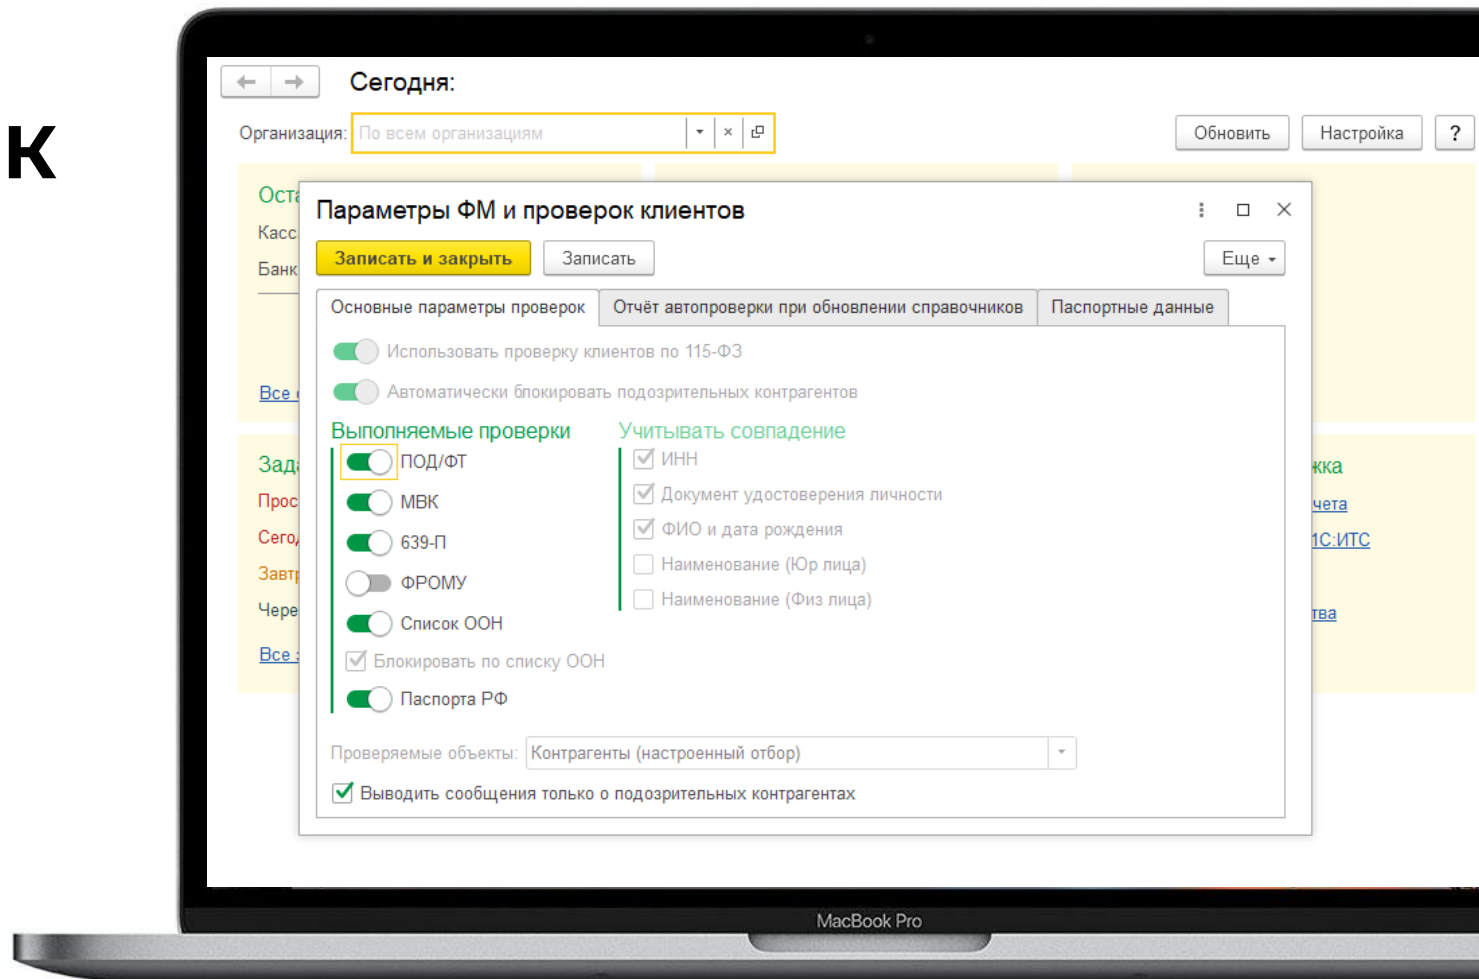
К

Сегодня:

Организация: По всем организациям

Обновить Настройка ?

Оста
Касс
Банк
Все

Зада
Прос
Сегод
Завтр
Чере
Все

кка
чета
1С:ИТС
тва

Параметры ФМ и проверок клиентов

Записать и закрыть Записать Еще

Основные параметры проверок | Отчёт автопроверки при обновлении справочников | Паспортные данные

Использовать проверку клиентов по 115-ФЗ
Автоматически блокировать подозрительных контрагентов

Выполняемые проверки
ПОД/ФТ
МВК
639-П
ФРОМУ
Список ООН
Блокировать по списку ООН
Паспорта РФ

Учитывать совпадение
ИНН
Документ удостоверения личности
ФИО и дата рождения
Наименование (Юр лица)
Наименование (Физ лица)

Проверяемые объекты: Контрагенты (настроенный отбор)

Выводить сообщения только о подозрительных контрагентах

MacBook Pro